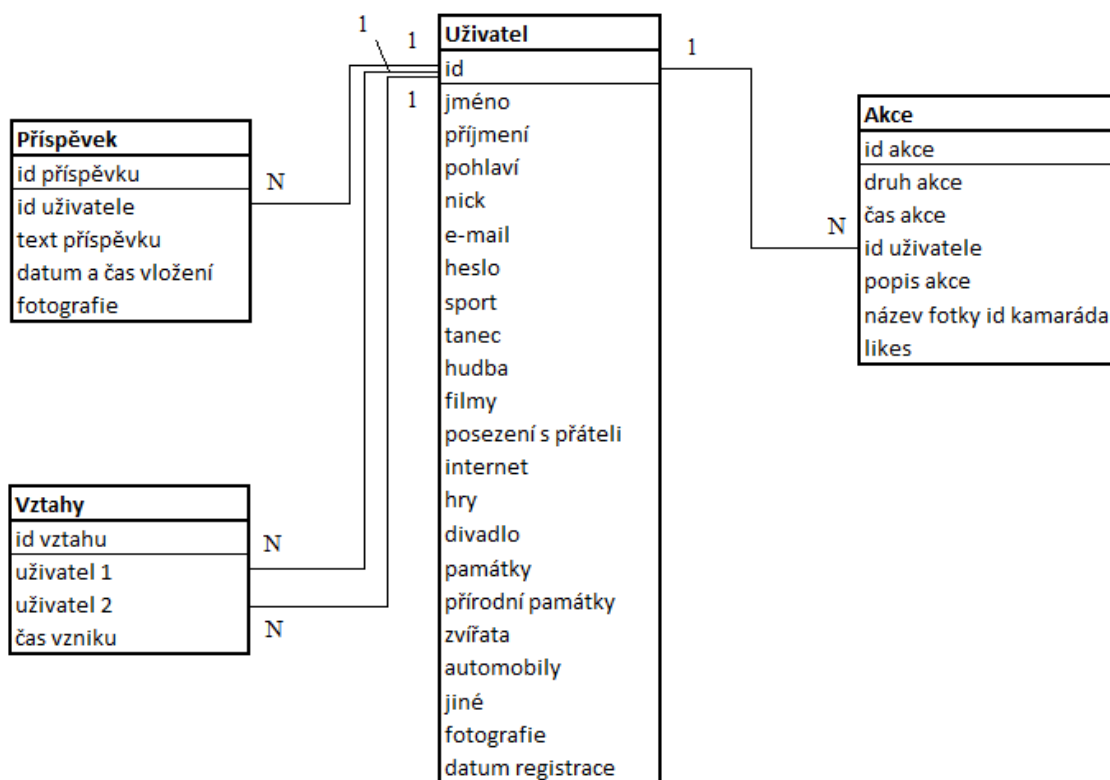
1
1
Uživatel
id
1
jméno
příjmení
pohlaví
nick
e-mail
heslo
sport
tanec
hudba
filmy
posezení s přáteli
internet
hry
divadlo
památky
přírodní památky
zvířata
automobily
jiné
fotografie
datum registrace

1

Příspěvek
id příspěvku
id uživatele
text příspěvku
datum a čas vložení
fotografie

N

Akce
id akce
druh akce
čas akce
id uživatele
popis akce
název fotky id kamaráda
likes

N

Vztahy
id vztahu
uživatel 1
uživatel 2
čas vzniku

N
N